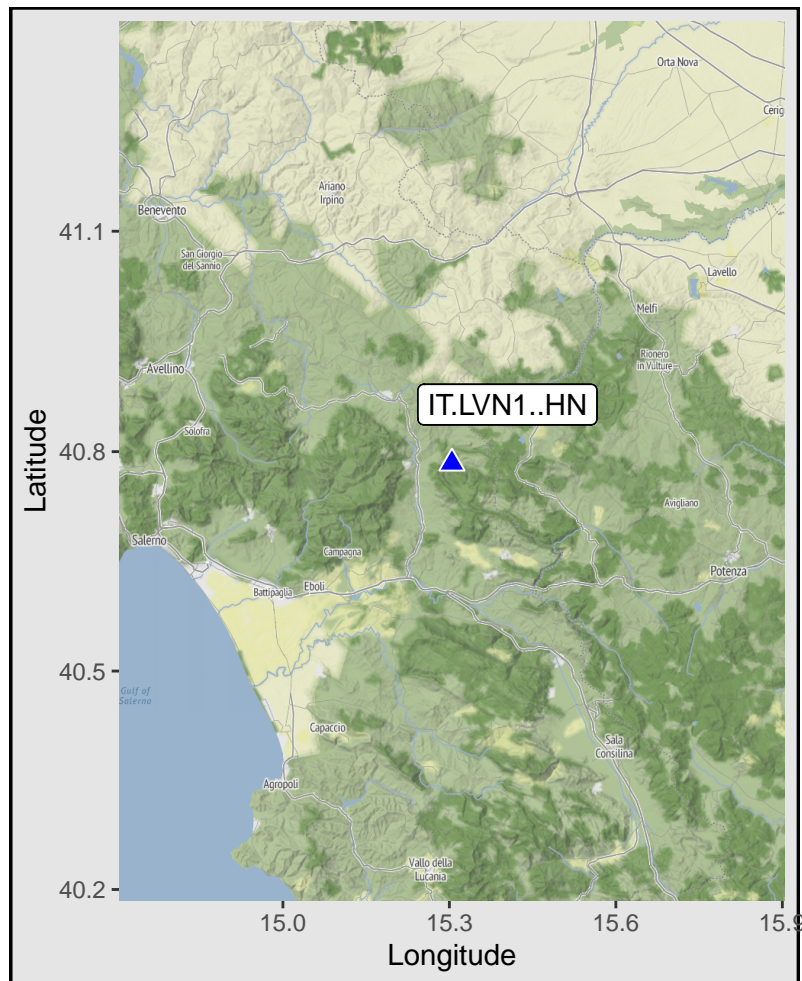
Orta Nova
Cerig
Benevento
Ariano Irpino
San Giorgio del Sannio
Lavello
Melfi
Rionero in Vulture
Avellino
IT.LVN1..HN
Solofra
Avigliano
Salerno
Campagna
Potenza
Battipaglia
Eboli
Gulf of Salerno
Capaccio
Sala Consilina
Agropoli
Vallo della Lucania

41.1
40.8
40.5
40.2
Latitude

15.0
15.3
15.6
15.9
Longitude